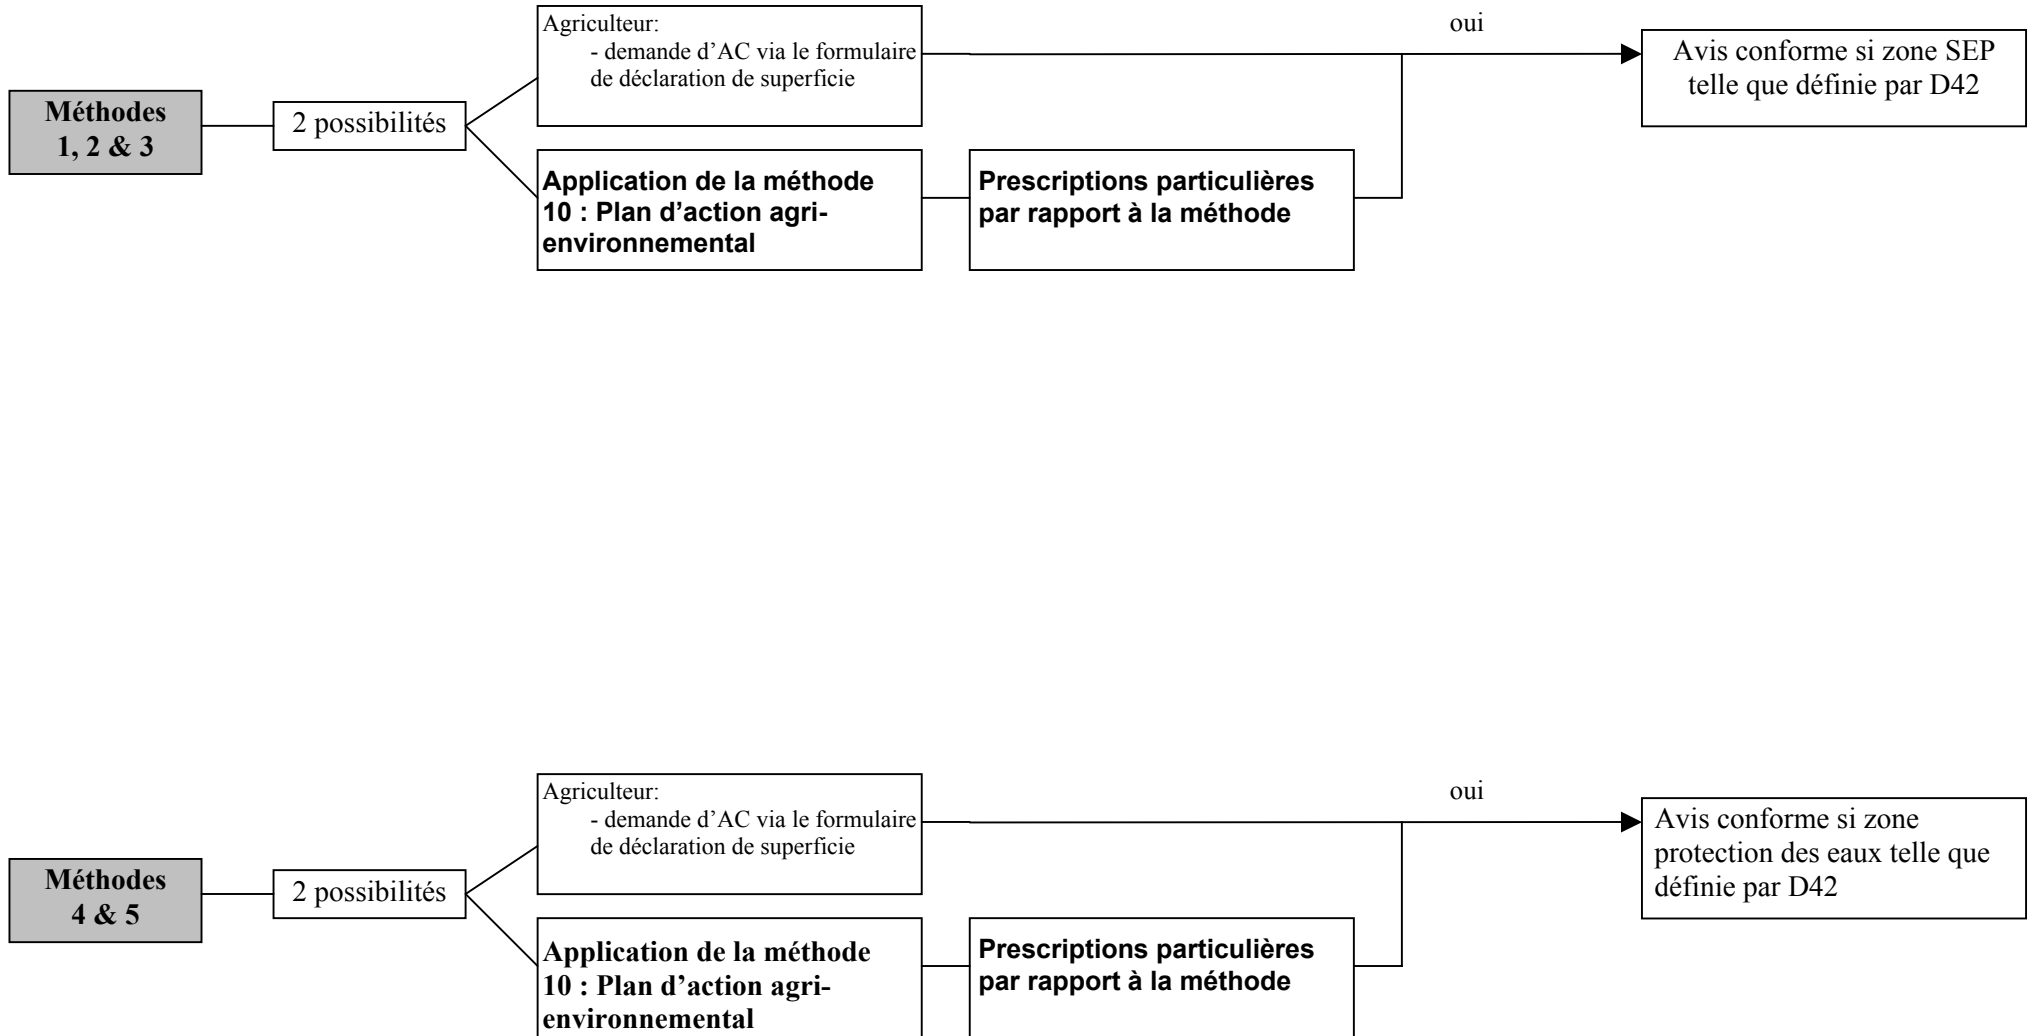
Méthodes 1, 2 & 3

2 possibilités

Agriculteur:
- demande d'AC via le formulaire de déclaration de superficie

Application de la méthode 10 : Plan d'action agri-environnemental

Prescriptions particulières par rapport à la méthode

oui

Avis conforme si zone SEP telle que définie par D42

Méthodes 4 & 5

2 possibilités

Agriculteur:
- demande d'AC via le formulaire de déclaration de superficie

Application de la méthode 10 : Plan d'action agri-environnemental

Prescriptions particulières par rapport à la méthode

oui

Avis conforme si zone protection des eaux telle que définie par D42